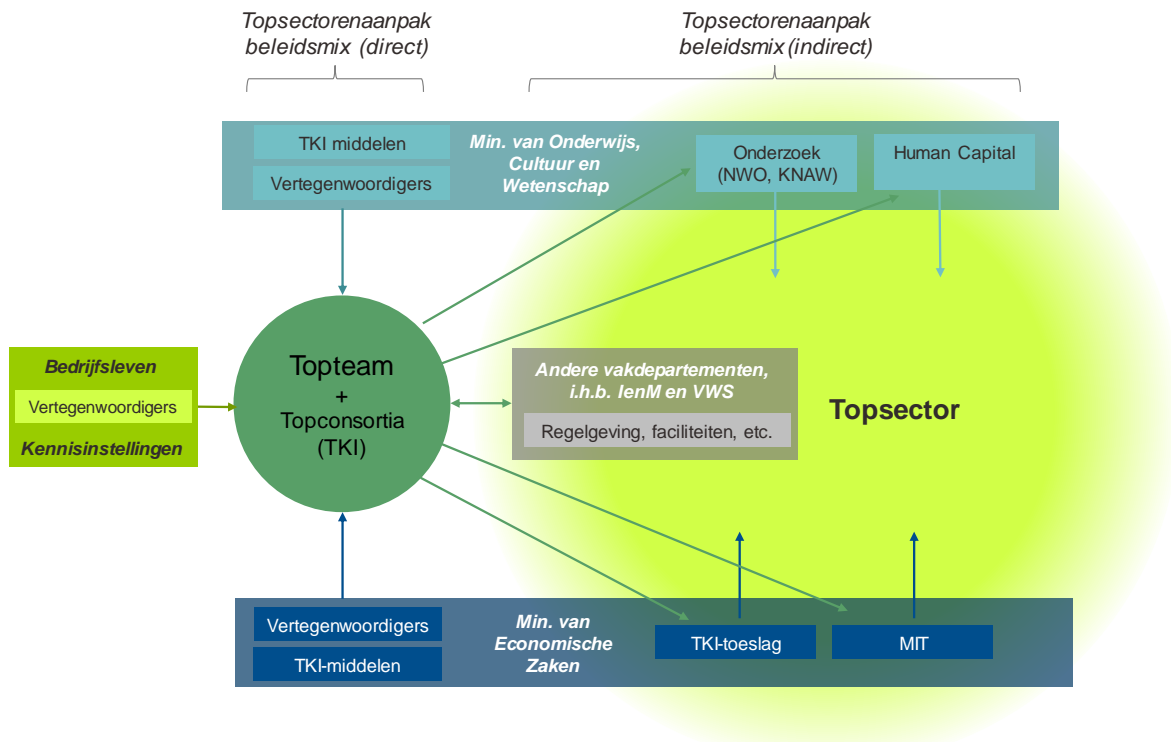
Topsectorenaanpak beleidsmix (direct)

Topsectorenaanpak beleidsmix (indirect)

TKI middelen

Vertegenwoordigers

Min. van Onderwijs, Cultuur en Wetenschap

Onderzoek (NWO, KNAW)

Human Capital

Bedrijfsleven

Vertegenwoordigers

Kennisinstellingen

Topteam + Topconsortia (TKI)

Andere vakdepartementen, i.h.b. IenM en VWS

Regelgeving, faciliteiten, etc.

Topsector

Vertegenwoordigers

TKI-middelen

Min. van Economische Zaken

TKI-toeslag

MIT